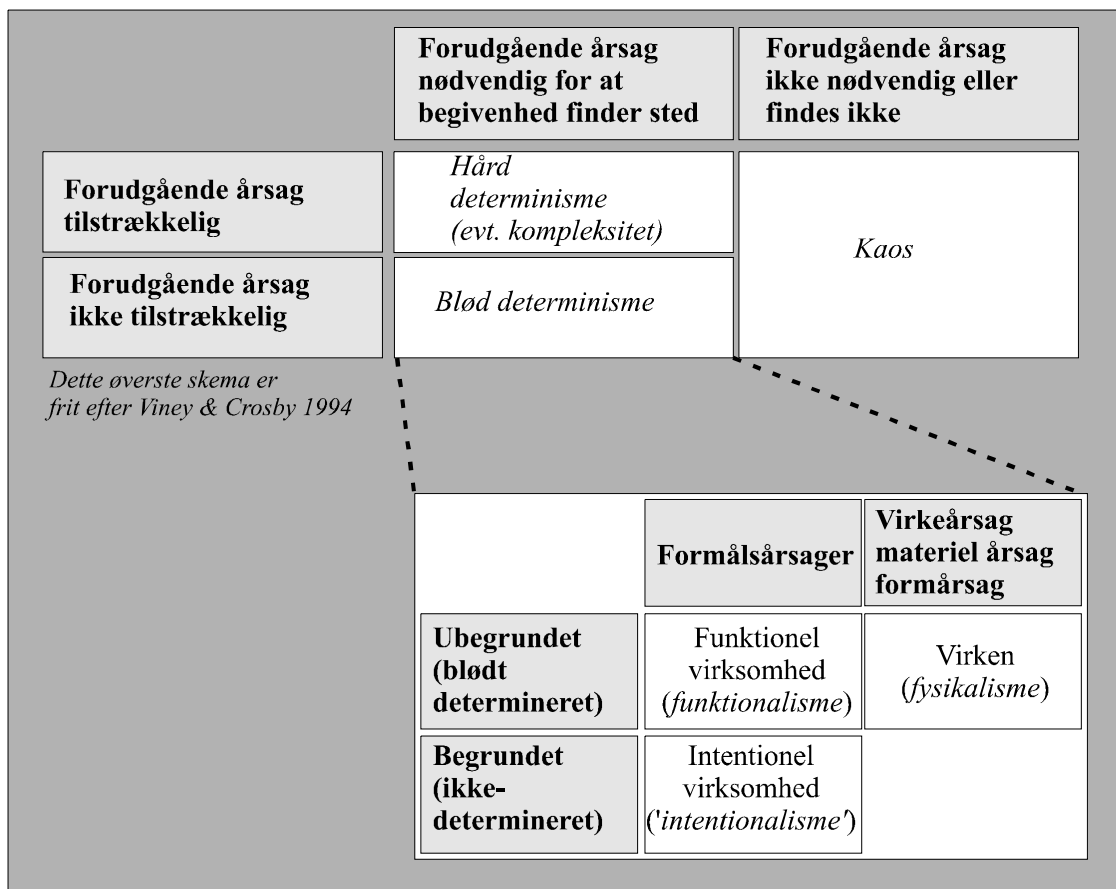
|  | Forudgående årsag nødvendig for at begivenhed finder sted | Forudgående årsag ikke nødvendig eller findes ikke |
|---|---|---|
| Forudgående årsag tilstrækkelig | *Hård determinisme (evt. kompleksitet)* | *Kaos* |
| Forudgående årsag ikke tilstrækkelig | *Blød determinisme* | |

*Dette øverste skema er frit efter Viney & Crosby 1994*

|  | Formålsårsager | Virkeårsag materiel årsag formårsag |
|---|---|---|
| Ubegrundet (blødt determineret) | Funktionel virksomhed (*funktionalisme*) | Virken (*fysikalisme*) |
| Begrundet (ikke-determineret) | Intentionel virksomhed ('*intentionalisme*') | |